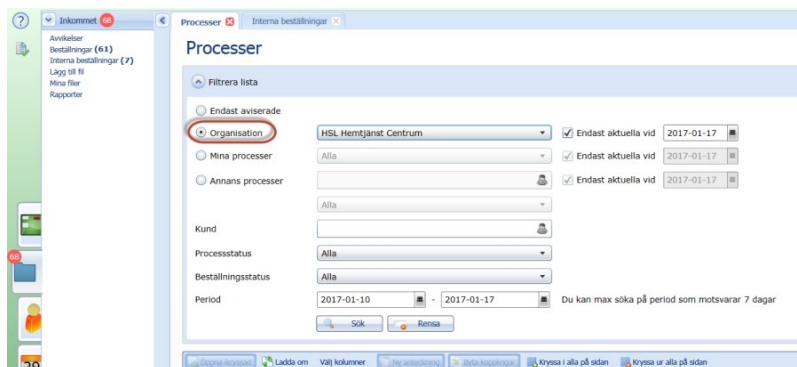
?

Inkommet 68

Avvikelser
Beställningar (61)
Interna beställningar (7)
Lägg till fil
Mina filer
Rapporter

68

Processer

Interna beställningar

Processer

Filtrera lista

Endast aviserade

Organisation

HSL Hemtjänst Centrum

Endast aktuella vid

2017-01-17

Mina processer

Alla

Endast aktuella vid

2017-01-17

Annans processer

Endast aktuella vid

2017-01-17

Alla

Kund

Processstatus

Alla

Beställningsstatus

Alla

Period

2017-01-10

-

2017-01-17

Du kan max söka på period som motsvarar 7 dagar

Sök

Rensa

Öppna lönsad

Ladda om

Välj kolumner

Ny anteckning

Byta kopplingar

Kryssa i alla på sidan

Kryssa ur alla på sidan